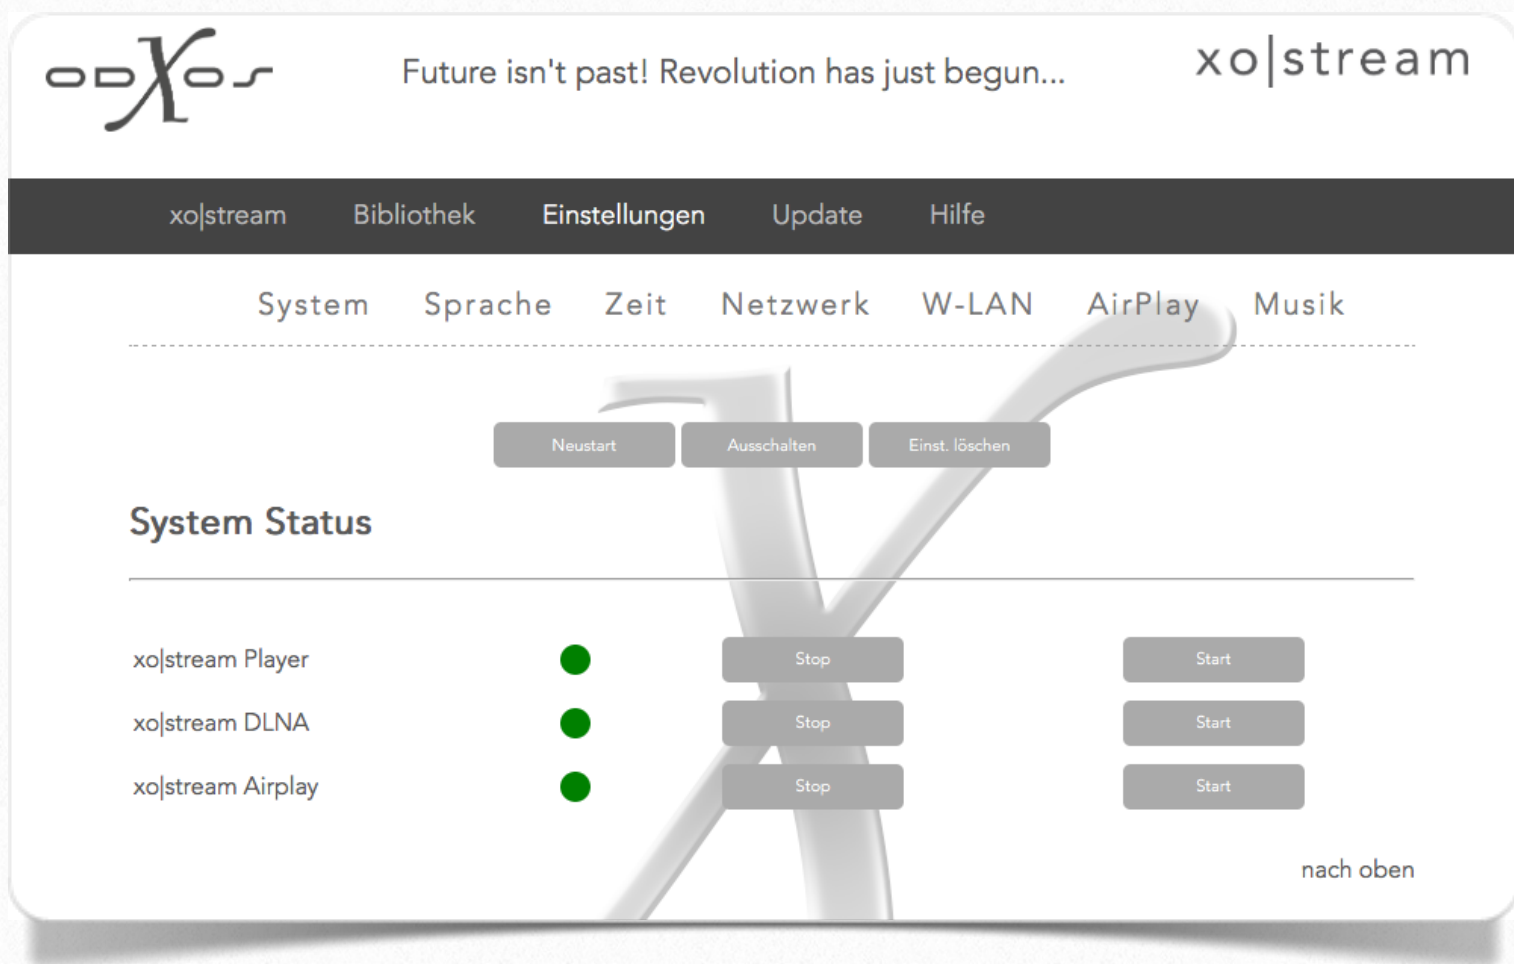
odXos

Future isn't past! Revolution has just begun...

xo|stream

xo|stream Bibliothek Einstellungen Update Hilfe

System Sprache Zeit Netzwerk W-LAN AirPlay Musik

Neustart Ausschalten Einst. löschen

System Status

xo|stream Player Stop Start

xo|stream DLNA Stop Start

xo|stream Airplay Stop Start

nach oben